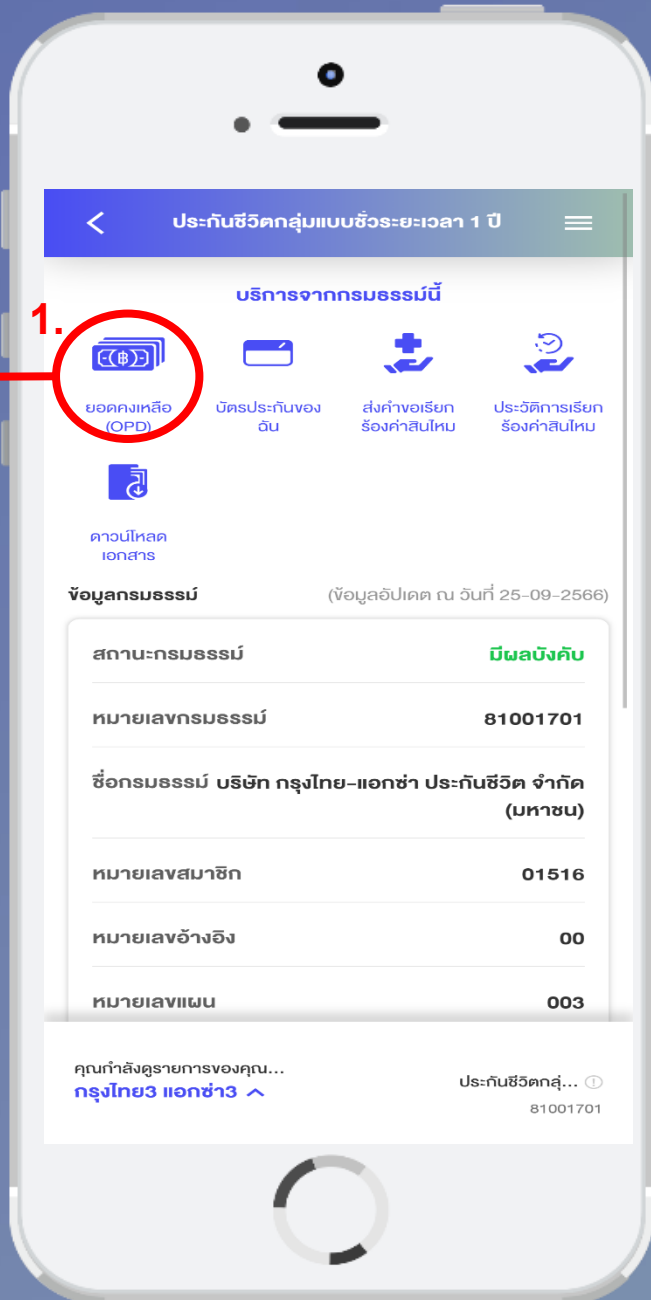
ประกันชีวิตกลุ่มแบบชั่วระยะเวลา 1 ปี

บริการจากกรมธรรม์นี้

1.

ยอดคงเหลือ (OPD)

บัตรประกันของฉัน

ส่งคำขอเรียกร้องค่าสินไหม

ประวัติการเรียกร้องค่าสินไหม

ดาวน์โหลดเอกสาร

ข้อมูลกรมธรรม์

(ข้อมูลอัปเดต ณ วันที่ 25-09-2566)

| | |
|---|---|
| สถานะกรมธรรม์ | มีผลบังคับ |
| หมายเลขกรมธรรม์ | 81001701 |
| ชื่อกรมธรรม์ | บริษัท กรุงไทย-แอกซ่า ประกันชีวิต จำกัด (มหาชน) |
| หมายเลขสมาชิก | 01516 |
| หมายเลขอ้างอิง | 00 |
| หมายเลขแผน | 003 |

คุณกำลังดูรายการของคุณ...
กรุงไทย3 แอกซ่า3

ประกันชีวิตกลุ่...
81001701